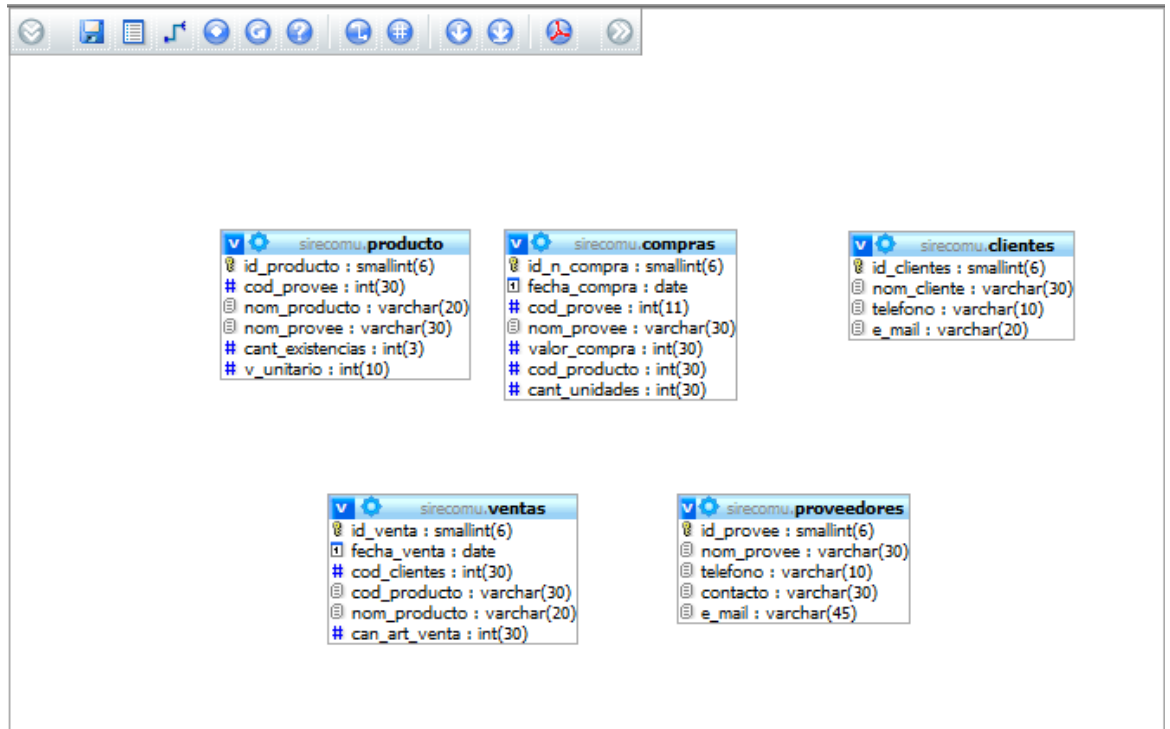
sirecomu.producto
id_producto : smallint(6)
cod_provee : int(30)
nom_producto : varchar(20)
nom_provee : varchar(30)
cant_existencias : int(3)
v_unitario : int(10)

sirecomu.compras
id_n_compra : smallint(6)
fecha_compra : date
cod_provee : int(11)
nom_provee : varchar(30)
valor_compra : int(30)
cod_producto : int(30)
cant_unidades : int(30)

sirecomu.clientes
id_clientes : smallint(6)
nom_cliente : varchar(30)
telefono : varchar(10)
e_mail : varchar(20)

sirecomu.ventas
id_venta : smallint(6)
fecha_venta : date
cod_clientes : int(30)
cod_producto : varchar(30)
nom_producto : varchar(20)
can_art_venta : int(30)

sirecomu.proveedores
id_provee : smallint(6)
nom_provee : varchar(30)
telefono : varchar(10)
contacto : varchar(30)
e_mail : varchar(45)